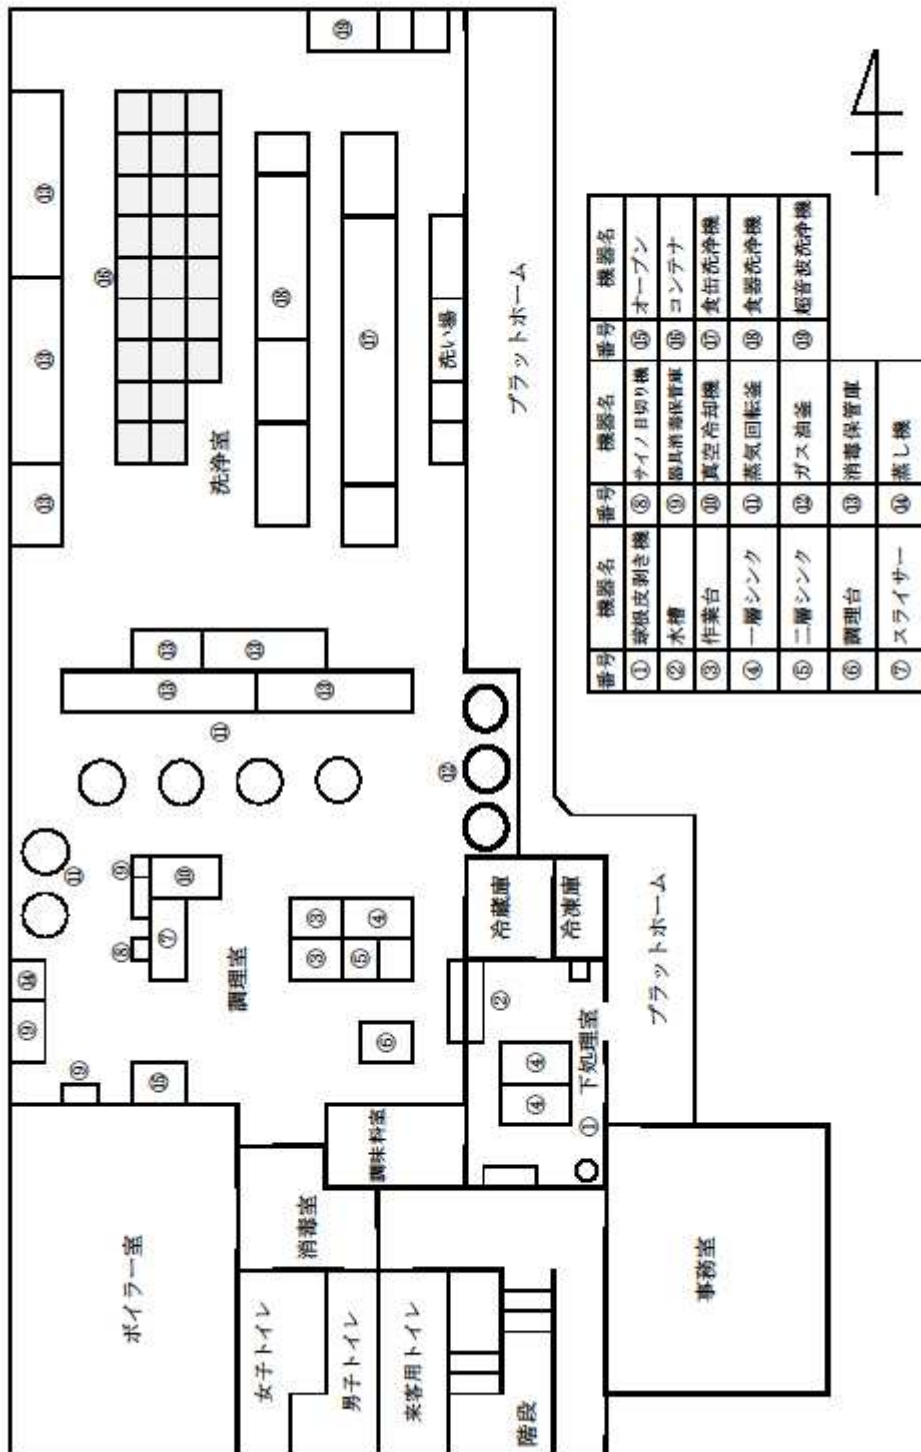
| 番号 | 機器名 | 番号 | 機器名 | 番号 | 機器名 |
|---|---|---|---|---|---|
| ① | 球根皮剥き機 | ⑧ | サイノ目切り機 | ⑮ | オーブン |
| ② | 水槽 | ⑨ | 器具消毒保管庫 | ⑯ | コンテナ |
| ③ | 作業台 | ⑩ | 真空冷却機 | ⑰ | 食缶洗浄機 |
| ④ | 一層シンク | ⑪ | 蒸気回転釜 | ⑱ | 食器洗浄機 |
| ⑤ | 二層シンク | ⑫ | ガス油釜 | ⑲ | 超音波洗浄機 |
| ⑥ | 調理台 | ⑬ | 消毒保管庫 | | |
| ⑦ | スライサー | ⑭ | 蒸し機 | | |

⑲

⑬ ⑬ ⑬

⑯

⑱

⑰

洗い場

洗浄室

プラットホーム

⑬ ⑬
⑬ ⑬

⑪

⑫

⑪

⑨ ⑩
⑦
⑧

③ ④
③ ⑤

冷蔵庫 冷凍庫

プラットホーム

⑭
⑨

調理室

②

⑥

⑨ ⑮

④ ④
下処理室
①

調味料室

消毒室

ボイラー室

事務室

女子トイレ

男子トイレ

来客用トイレ

階段